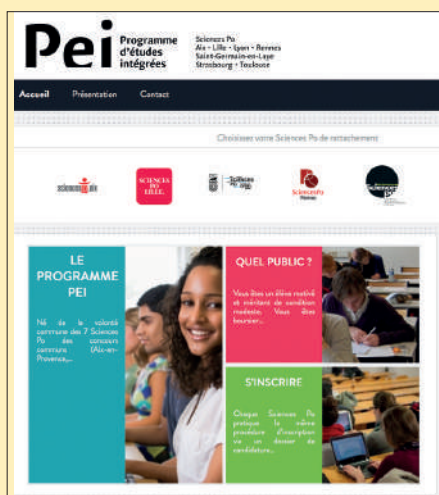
Pei Programme d'études intégrées

Sciences Po
Aix • Lille • Lyon • Rennes
Saint-Germain-en-Laye
Strasbourg • Toulouse

Accueil Présentation Contact

Choisissez votre Sciences Po de rattachement

sciences po aix

SCIENCES PO LILLE

Sciences Po Lyon

Sciences Po Rennes

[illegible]

LE PROGRAMME PEI

Né de la volonté commune des 7 Sciences Po des concours communs (Aix-en-Provence,...

QUEL PUBLIC ?

Vous êtes un élève motivé et méritant de condition modeste. Vous êtes boursier...

S'INSCRIRE

Chaque Sciences Po pratique la même procédure d'inscription via un dossier de candidature...